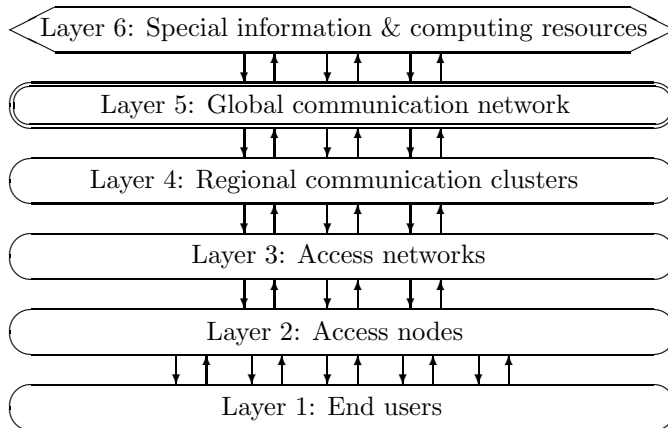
Layer 6: Special information & computing resources

Layer 5: Global communication network

Layer 4: Regional communication clusters

Layer 3: Access networks

Layer 2: Access nodes

Layer 1: End users